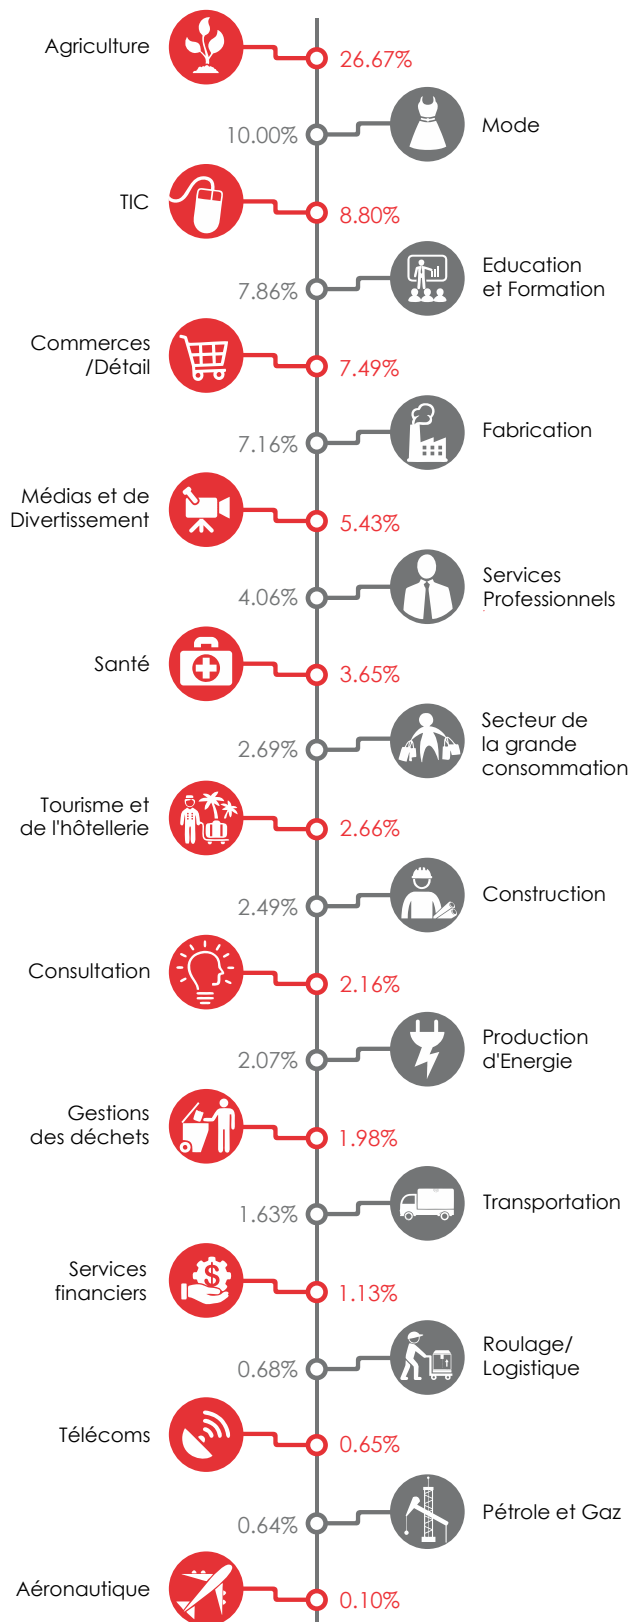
Agriculture
26.67%

10.00%
Mode

TIC
8.80%

7.86%
Education et Formation

Commerces /Détail
7.49%

7.16%
Fabrication

Médias et de Divertissement
5.43%

4.06%
Services Professionnels

Santé
3.65%

2.69%
Secteur de la grande consommation

Tourisme et de l'hôtellerie
2.66%

2.49%
Construction

Consultation
2.16%

2.07%
Production d'Energie

Gestions des déchets
1.98%

1.63%
Transportation

Services financiers
1.13%

0.68%
Roulage/ Logistique

Télécoms
0.65%

0.64%
Pétrole et Gaz

Aéronautique
0.10%